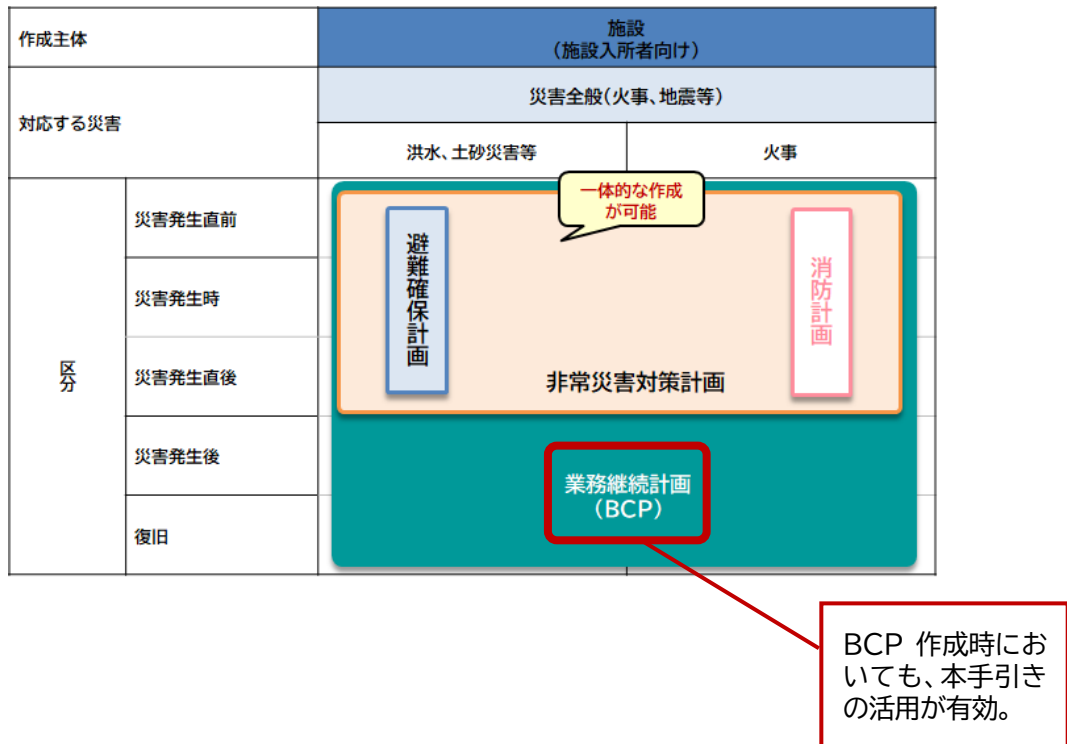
| 作成主体 | | 施設（施設入所者向け） | |
|---|---|---|---|
| 対応する災害 | | 災害全般（火事、地震等） | |
| | | 洪水、土砂災害等 | 火事 |
| 区分 | 災害発生直前 | | |
| | 災害発生時 | | |
| | 災害発生直後 | | |
| | 災害発生後 | | |
| | 復旧 | | |

一体的な作成が可能

避難確保計画

消防計画

非常災害対策計画

業務継続計画（BCP）

BCP 作成時においても、本手引きの活用が有効。